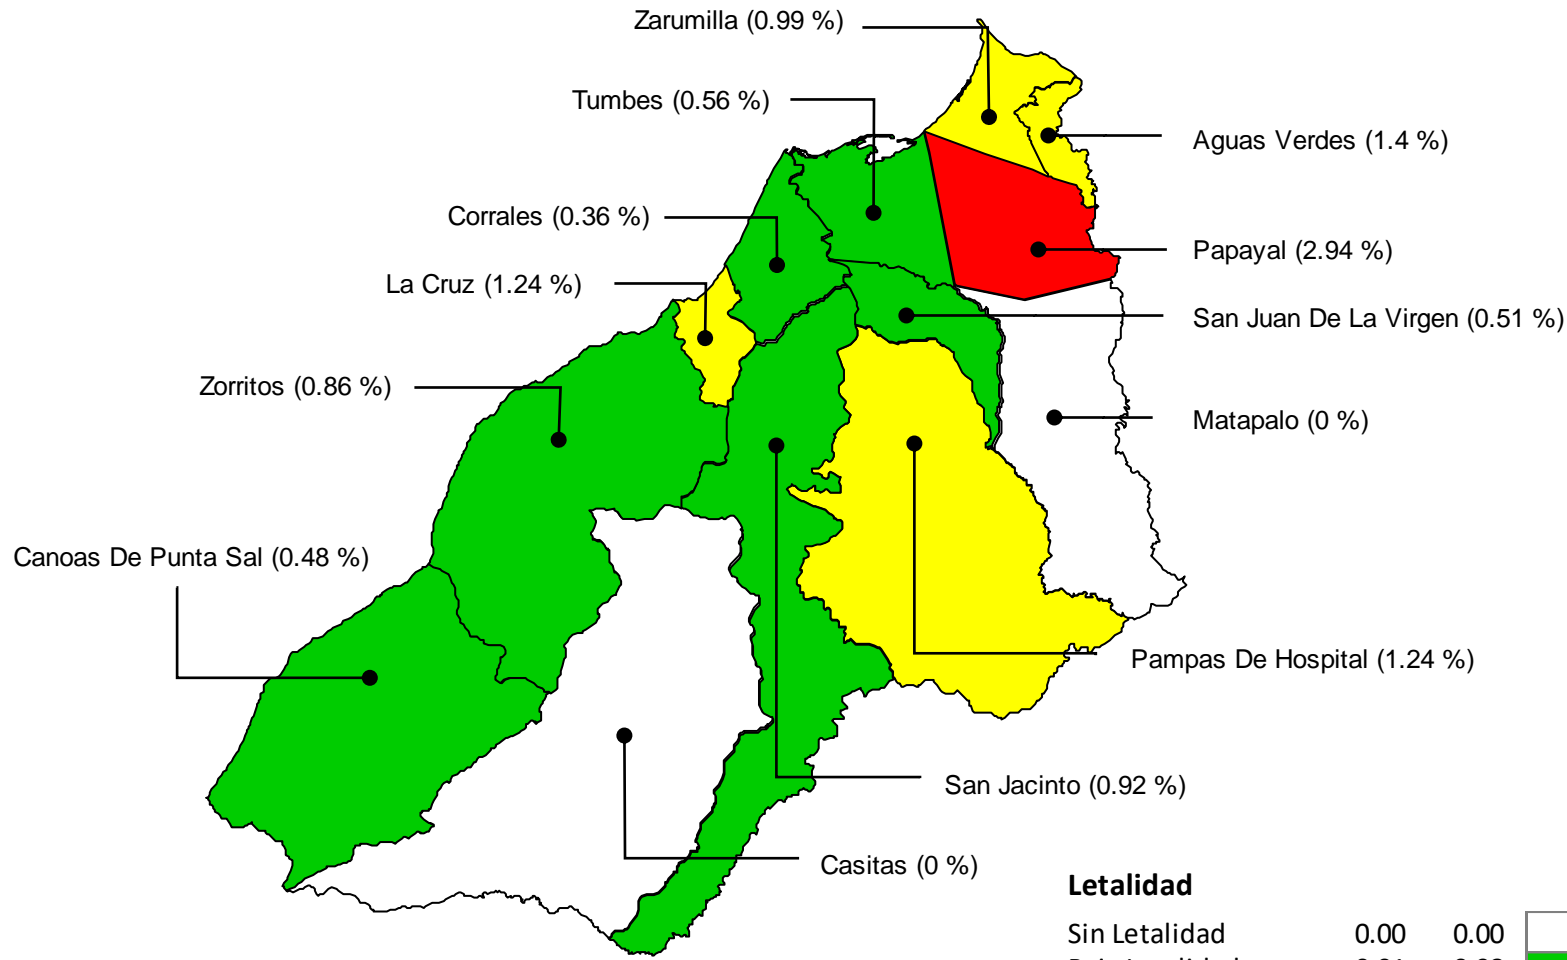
Zarumilla (0.99 %)
Tumbes (0.56 %)
Aguas Verdes (1.4 %)
Corrales (0.36 %)
Papayal (2.94 %)
La Cruz (1.24 %)
San Juan De La Virgen (0.51 %)
Zorritos (0.86 %)
Matapalo (0 %)
Canoas De Punta Sal (0.48 %)
Pampas De Hospital (1.24 %)
San Jacinto (0.92 %)
Casitas (0 %)

Letalidad
Sin Letalidad 0.00 0.00
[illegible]